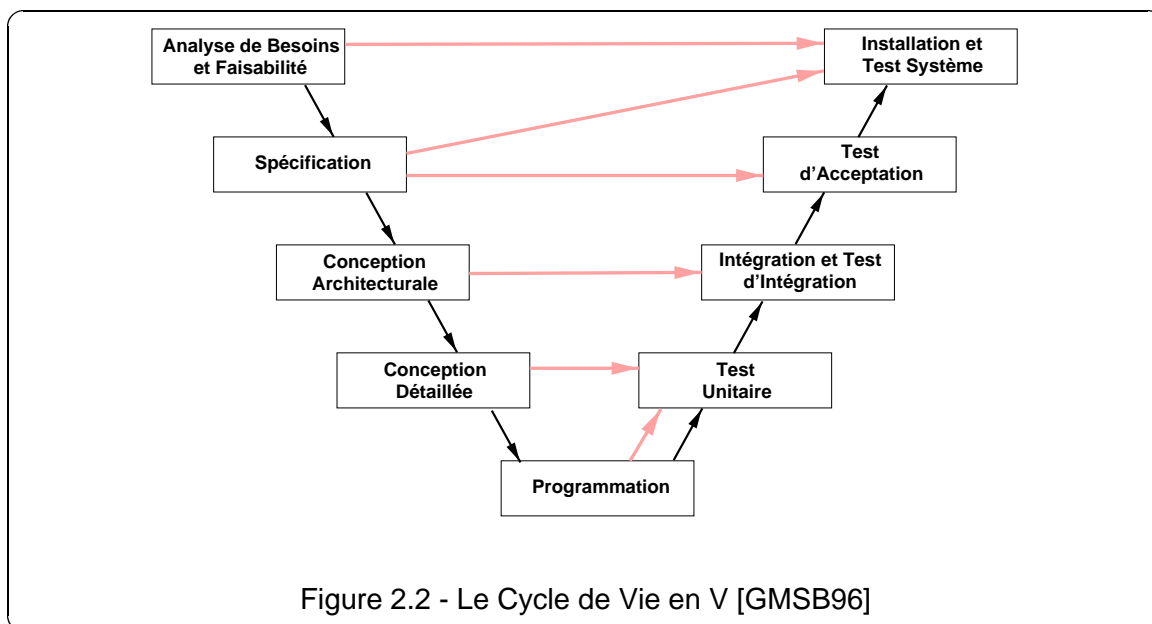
Analyse de Besoins et Faisabilité

Installation et Test Système

Spécification

Test d'Acceptation

Conception Architecturale

Intégration et Test d'Intégration

Conception Détaillée

Test Unitaire

Programmation

Figure 2.2 - Le Cycle de Vie en V [GMSB96]